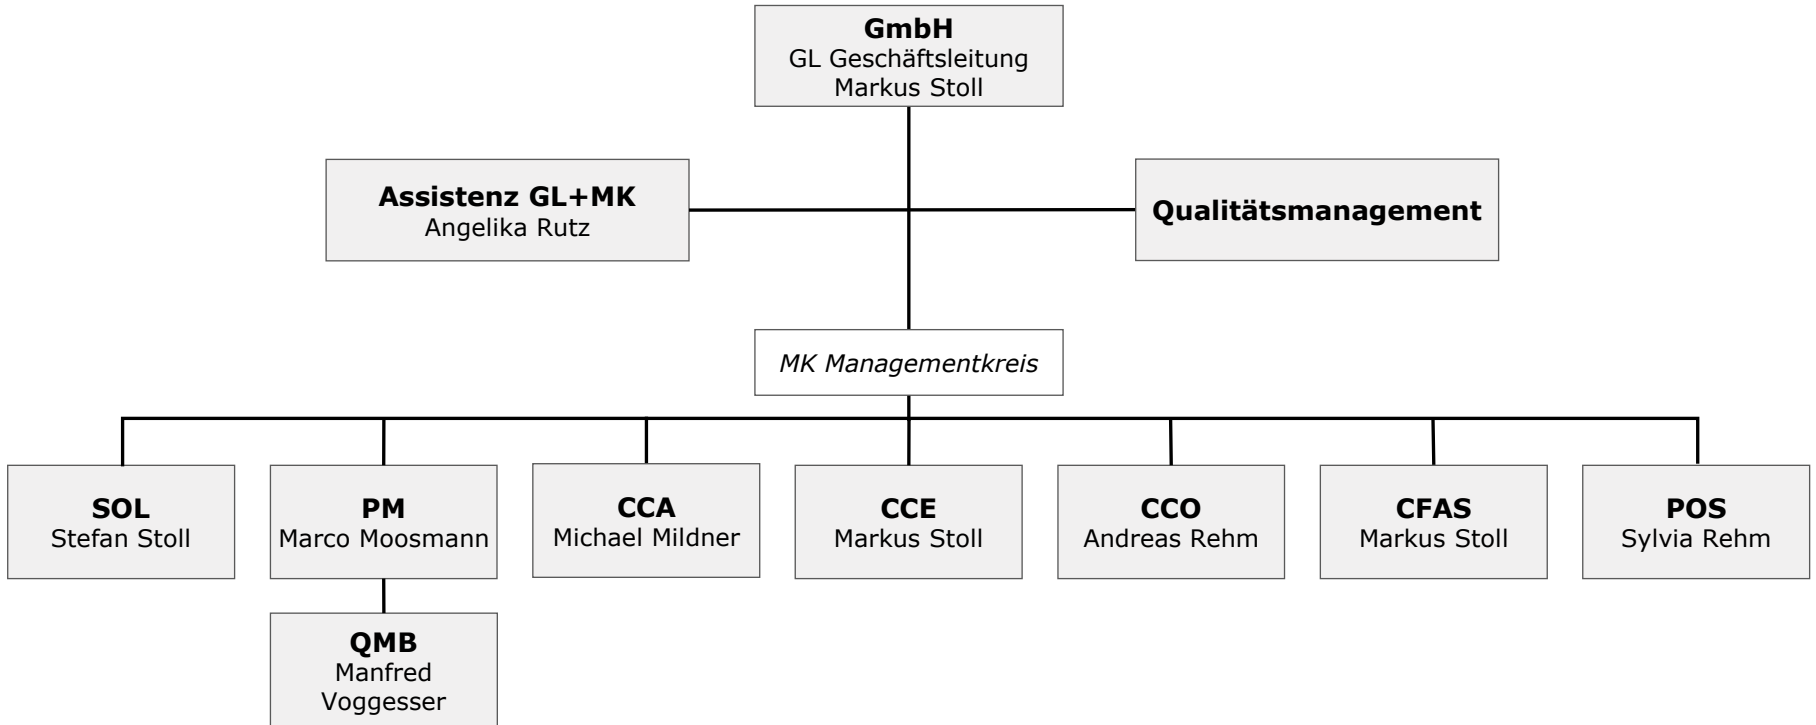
GmbH
GL Geschäftsleitung
Markus Stoll

Assistenz GL+MK
Angelika Rutz

Qualitätsmanagement

MK Managementkreis

SOL
Stefan Stoll

PM
Marco Moosmann

QMB
Manfred
Voggesser

CCA
Michael Mildner

CCE
Markus Stoll

CCO
Andreas Rehm

CFAS
Markus Stoll

POS
Sylvia Rehm